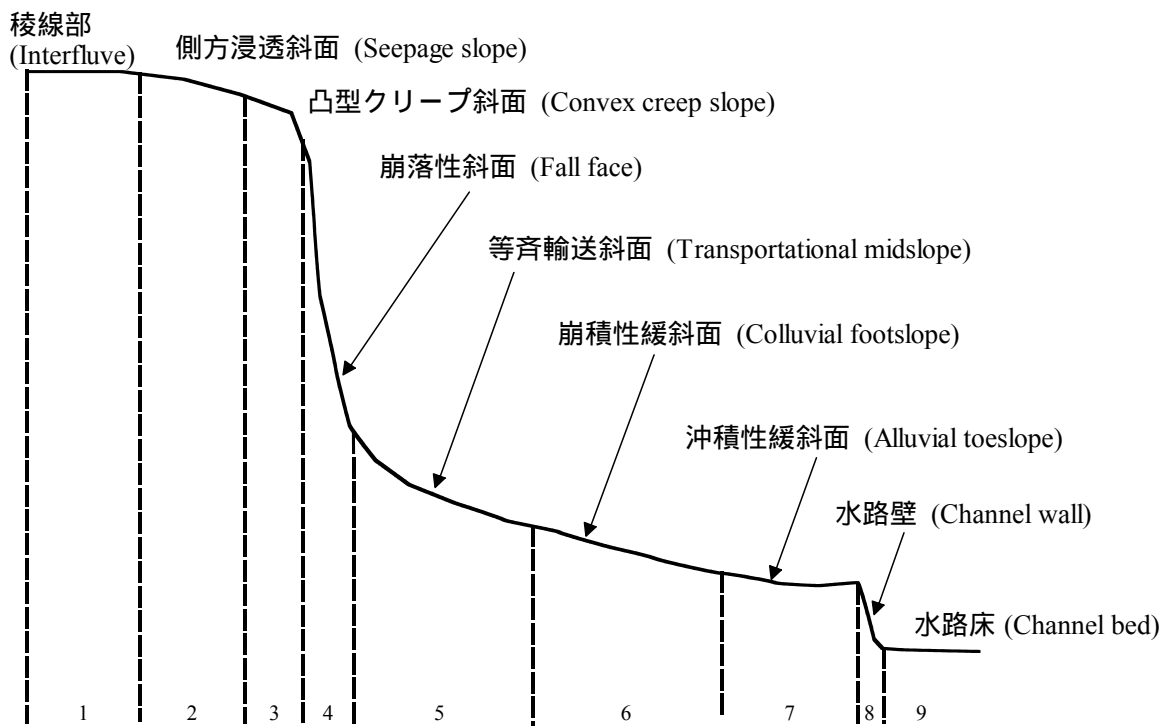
稜線部 (Interfluve)

側方浸透斜面 (Seepage slope)

凸型クリープ斜面 (Convex creep slope)

崩落性斜面 (Fall face)

等斉輸送斜面 (Transportational midslope)

崩積性緩斜面 (Colluvial footslope)

沖積性緩斜面 (Alluvial toeslope)

水路壁 (Channel wall)

水路床 (Channel bed)

1 2 3 4 5 6 7 8 9